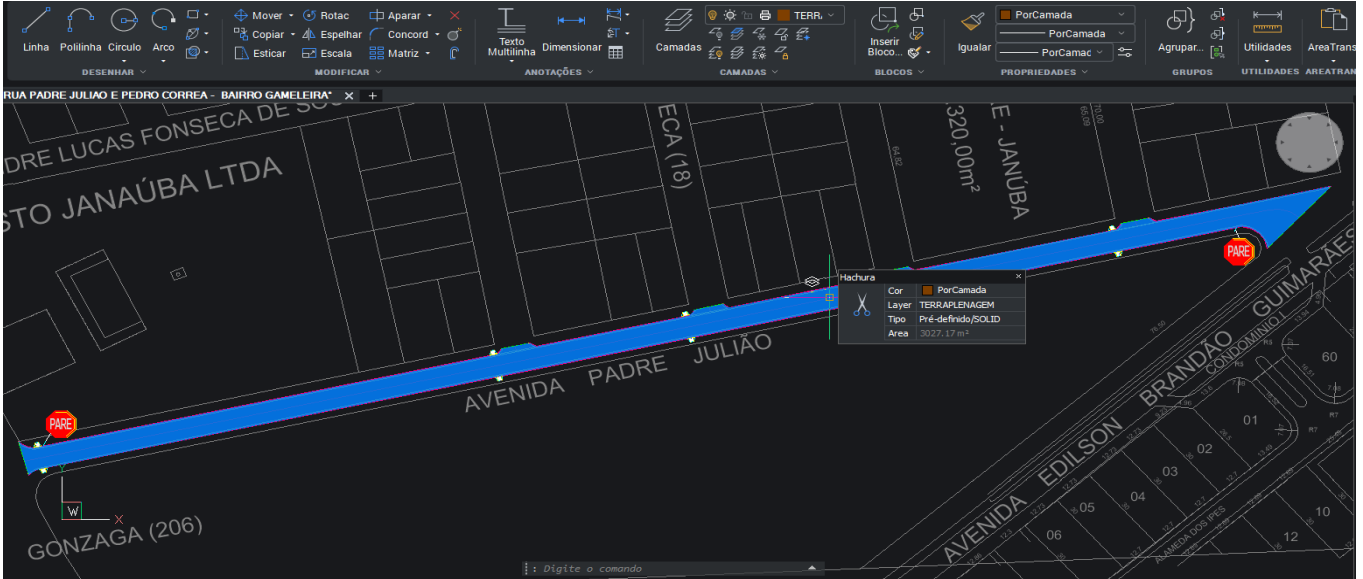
Linha Polilinha Circulo Arco
DESENHAR
Mover Rotac Aparar
Copiar Espelhar Concord
Esticar Escala Matriz
MODIFICAR
Texto Multilinha Dimensionar
ANOTAÇÕES
Camadas TERR
CAMADAS
Inserir Bloco...
BLOCOS
Igualar PorCamada PorCamada PorCamad
PROPRIEDADES
Agrupar...
GRUPOS
Utilidades
UTILIDADES
AreaTrans
AREATRAN

RUA PADRE JULIAO E PEDRO CORREA - BAIRRO GAMELEIRA* ×

DRE LUCAS FONSECA DE SO
STO JANAÚBA LTDA
ECA (18)
320,00m²
E - JANÚBA
PARE
PARE
AVENIDA PADRE JULIÃO
Hachura
| | |
|---|---|
| Cor | PorCamada |
| Layer | TERRAPLENAGEM |
| Tipo | Pré-definido/SOLID |
| Area | 3027.17 m² |

AVENIDA EDILSON BRANDÃO GUIMARÃES
CONDOMINIO
60
01
02
03
04
05
06
10
12
ALAMEDA DOS IPES
GONZAGA (206)
W
Digite o comando